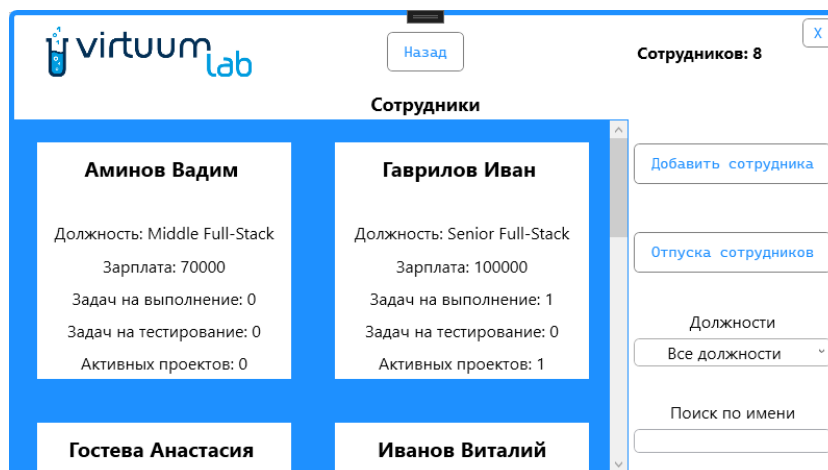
virtuum lab

Назад

Сотрудников: 8

X

Сотрудники

Аминов Вадим

Должность: Middle Full-Stack

Зарплата: 70000

Задач на выполнение: 0

Задач на тестирование: 0

Активных проектов: 0

Гаврилов Иван

Должность: Senior Full-Stack

Зарплата: 100000

Задач на выполнение: 1

Задач на тестирование: 0

Активных проектов: 1

Гостева Анастасия

Иванов Виталий

Добавить сотрудника

Отпуска сотрудников

Должности

Все должности

Поиск по имени